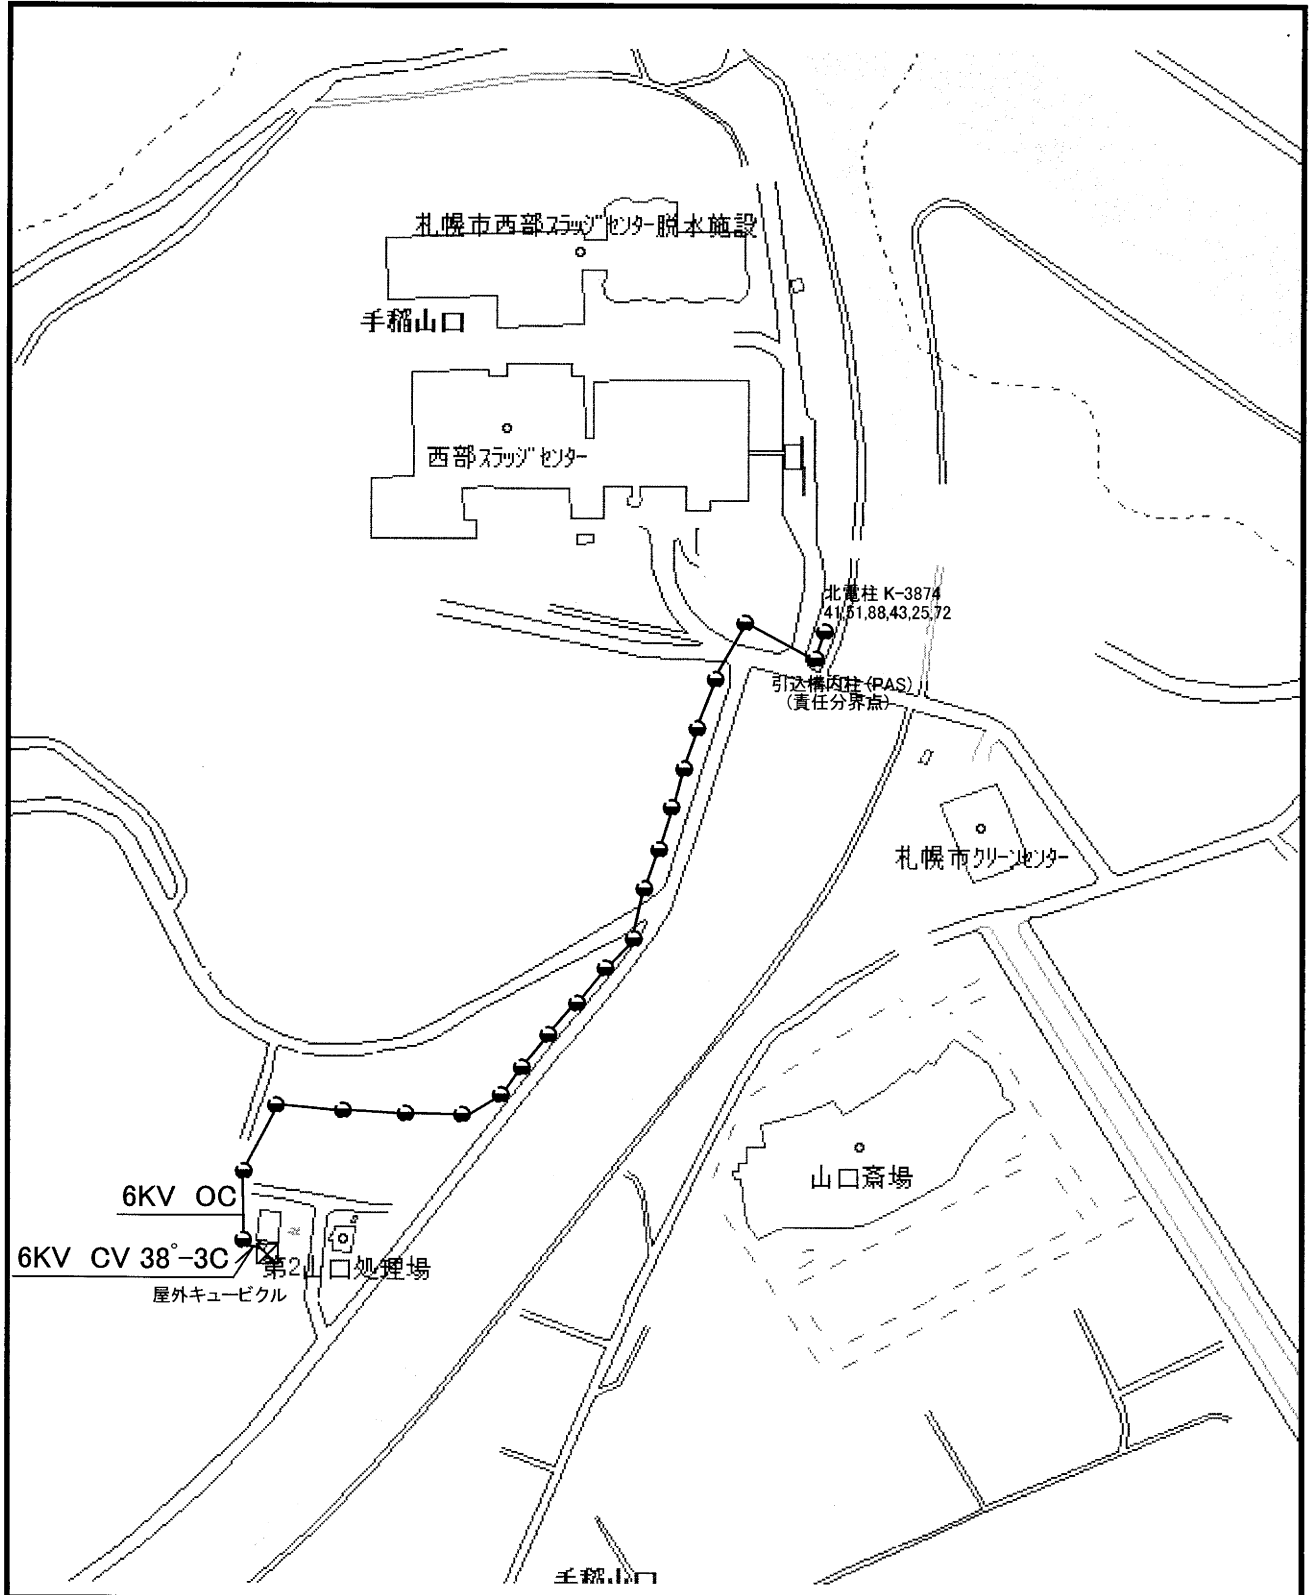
札幌市西部スラッジセンター脱水施設

手稲山口

西部スラッジセンター

北電柱 K-3874
41,51,88,43,25,72

引込構内柱(PAS)
(責任分界点)

札幌市クリーンセンター

山口斎場

6KV OC

6KV CV 38°-3C

第2山口処理場

屋外キュービクル

手稲山口